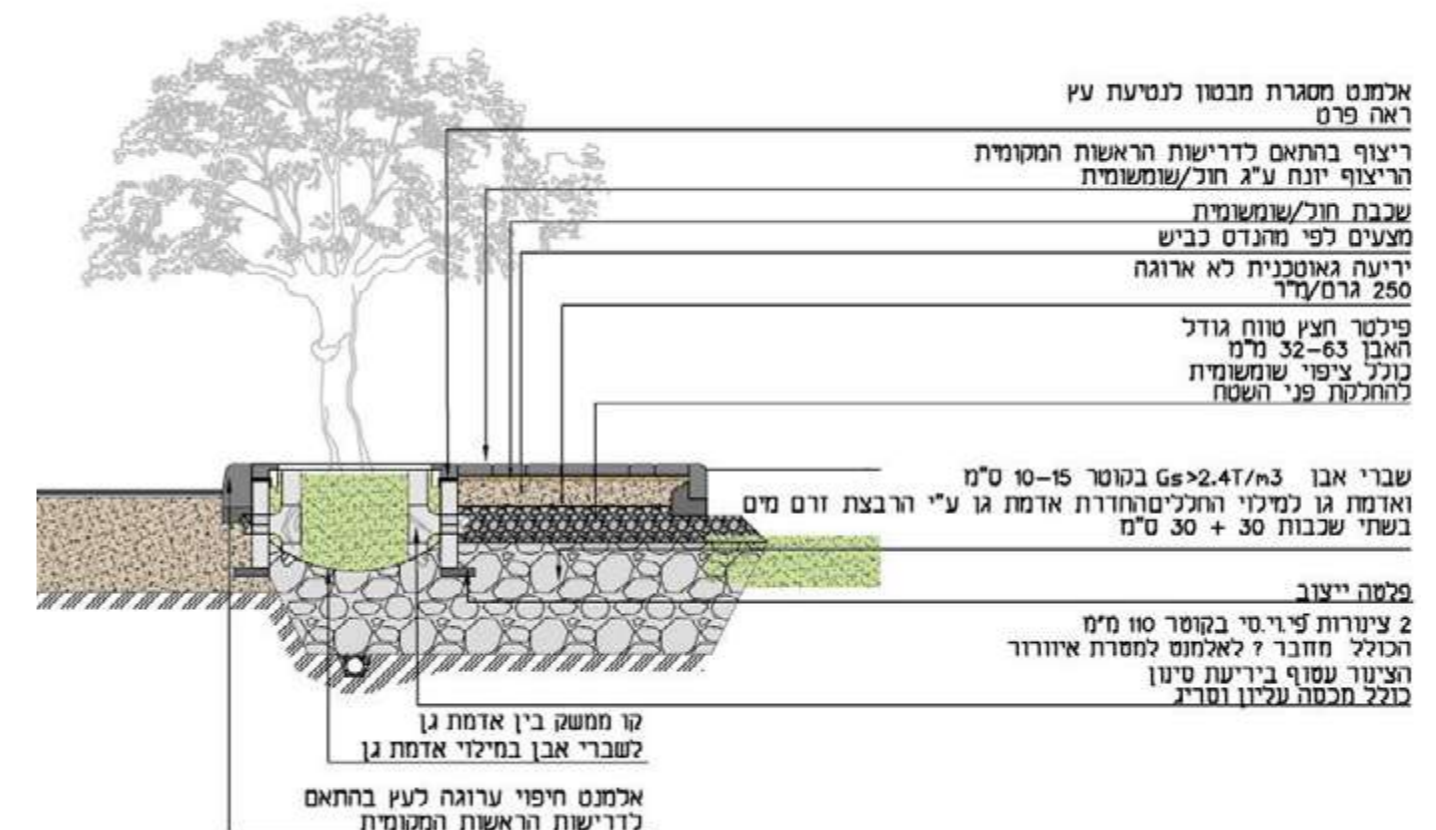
אלמנט מסגרת מבטון לנטיעת עץ
ראה פרט

ריצוף בהתאם לדרישות הראשות המקומית
הריצוף יונח ע"ג חול/שומשומית

שכבת חול/שומשומית

מצעים לפי מהנדס כביש

יריעה גאוטכנית לא ארוגה
250 גרם/מ"ר

פילטר חצץ טווח גודל
האבן 32-63 מ"מ
כולל ציפוי שומשומית
להחלקת פני השטח

שברי אבן Gs>2.4T/m3 בקוטר 10-15 ס"מ
ואדמת גן למילוי החלליםהחדרת אדמת גן ע"י הרבצת זרם מים
בשתי שכבות 30 + 30 ס"מ

פלמה ייצוב

2 צינורות פי.וי.סי בקוטר 100 מ"מ
הכולל מחבר ? לאלמנט למטרת איוורור
הצינור עטוף ביריעת סינון
כולל מכסה עליון וסריג

קו ממשק בין אדמת גן
לשברי אבן במילוי אדמת גן

אלמנט חיפוי ערוגה לעץ בהתאם
לדרישות הראשות המקומית